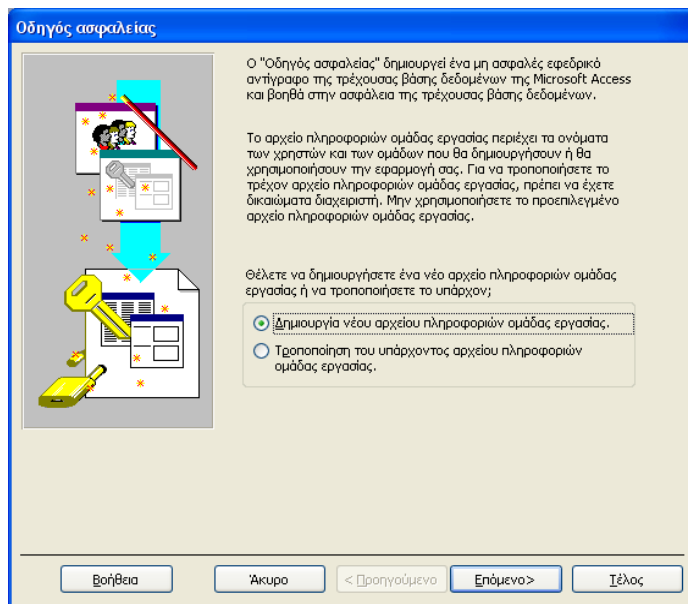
Οδηγός ασφαλείας

Ο "Οδηγός ασφαλείας" δημιουργεί ένα μη ασφαλές εφεδρικό αντίγραφο της τρέχουσας βάσης δεδομένων της Microsoft Access και βοηθά στην ασφάλεια της τρέχουσας βάσης δεδομένων.

Το αρχείο πληροφοριών ομάδας εργασίας περιέχει τα ονόματα των χρηστών και των ομάδων που θα δημιουργήσουν ή θα χρησιμοποιήσουν την εφαρμογή σας. Για να τροποποιήσετε το τρέχον αρχείο πληροφοριών ομάδας εργασίας, πρέπει να έχετε δικαιώματα διαχειριστή. Μην χρησιμοποιήσετε το προεπιλεγμένο αρχείο πληροφοριών ομάδας εργασίας.

Θέλετε να δημιουργήσετε ένα νέο αρχείο πληροφοριών ομάδας εργασίας ή να τροποποιήσετε το υπάρχον;

Δημιουργία νέου αρχείου πληροφοριών ομάδας εργασίας.

Τροποποίηση του υπάρχοντος αρχείου πληροφοριών ομάδας εργασίας.

Βοήθεια
Άκυρο
< Προηγούμενο
Επόμενο>
Τέλος